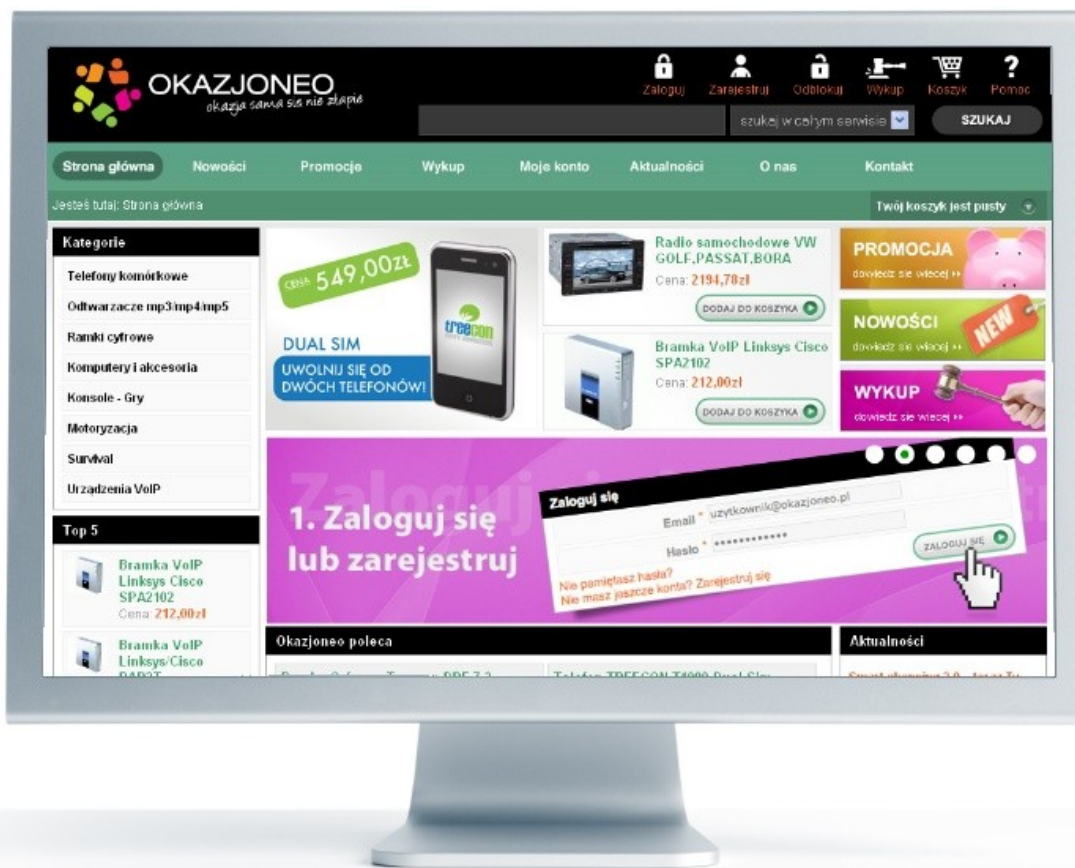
OKAZJONEO
okazja sama się nie złapie

Zaloguj Zarejestruj Odblokuj Wykup Koszyk Pomoc

szukaj w całym serwisie SZUKAJ

Strona główna Nowości Promocje Wykup Moje konto Aktualności O nas Kontakt

Jesteś tutaj: Strona główna

Twój koszyk jest pusty

Kategorie
Telefony komórkowe
Odtwarzacze mp3/mp4/mp5
Ramki cyfrowe
Komputery i akcesoria
Konsole - Gry
Motoryzacja
Survival
Urządzenia VoIP

Top 5
Bramka VoIP Linksys Cisco SPA2102
Cena: 212,00zł
Bramka VoIP Linksys/Cisco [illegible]

CENA 549,00zł
DUAL SIM
UWOLNIJ SIĘ OD DWÓCH TELEFONÓW!
treecon

Radio samochodowe VW GOLF,PASSAT,BORA
Cena: 2194,78zł
DODAJ DO KOSZYKA

Bramka VoIP Linksys Cisco SPA2102
Cena: 212,00zł
DODAJ DO KOSZYKA

PROMOCJA
dowiedz się więcej
NOWOŚCI
NEW
dowiedz się więcej
WYKUP
dowiedz się więcej

1. Zaloguj się lub zarejestruj
Zaloguj się
Email * uzytkownik@okazjoneo.pl
Hasło * ••••••••••••
ZALOGUJ SIĘ
Nie pamiętasz hasła?
Nie masz jeszcze konta? Zarejestruj się

Okazjoneo poleca
Aktualności
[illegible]